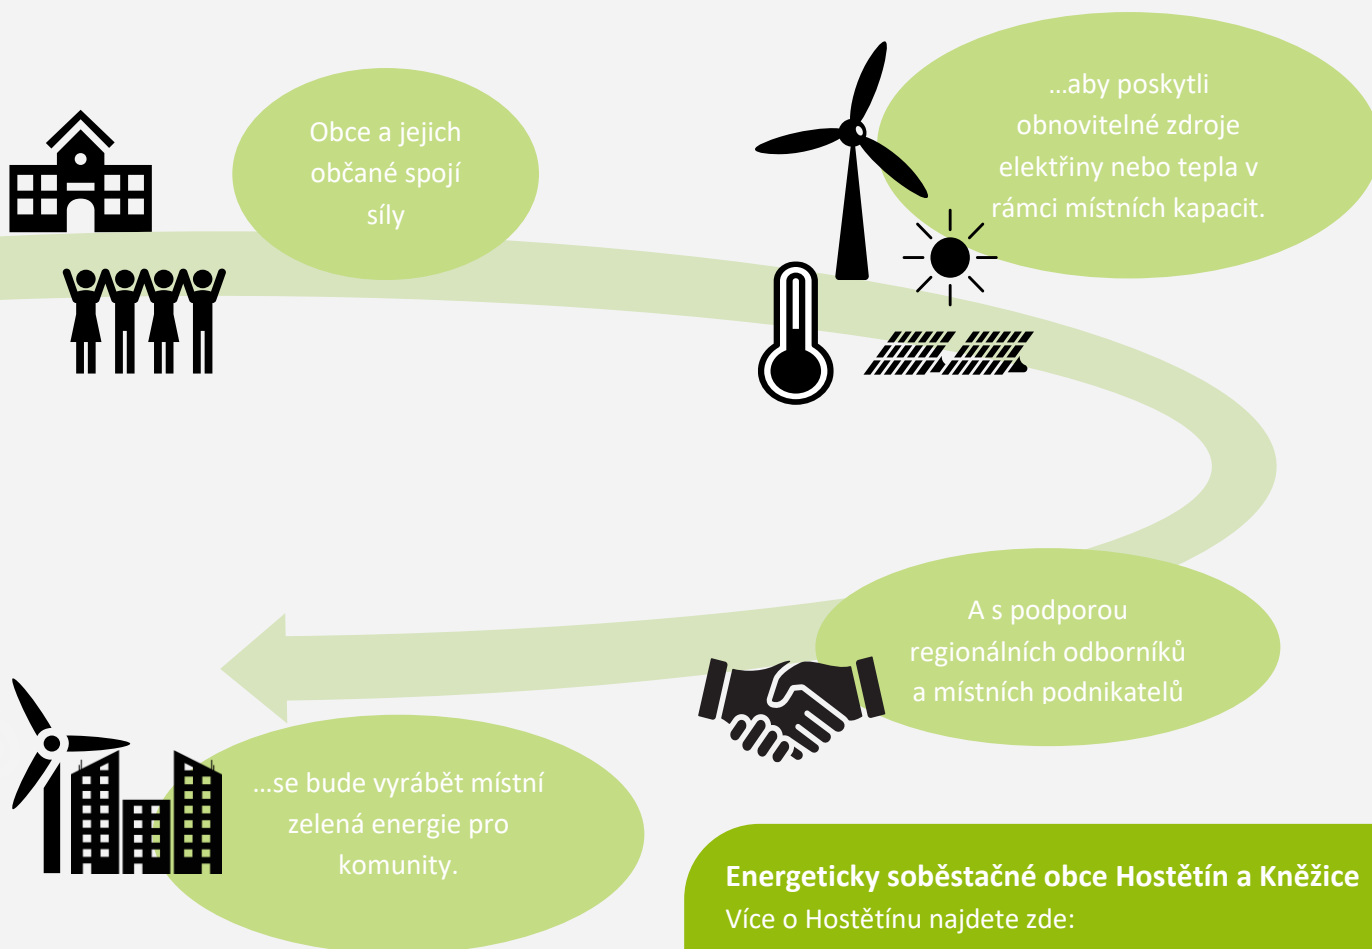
Obce a jejich občané spojí síly

…aby poskytli obnovitelné zdroje elektřiny nebo tepla v rámci místních kapacit.

A s podporou regionálních odborníků a místních podnikatelů

…se bude vyrábět místní zelená energie pro komunity.

**Energeticky soběstačné obce Hostětín a Kněžice**
Více o Hostětínu najdete zde: